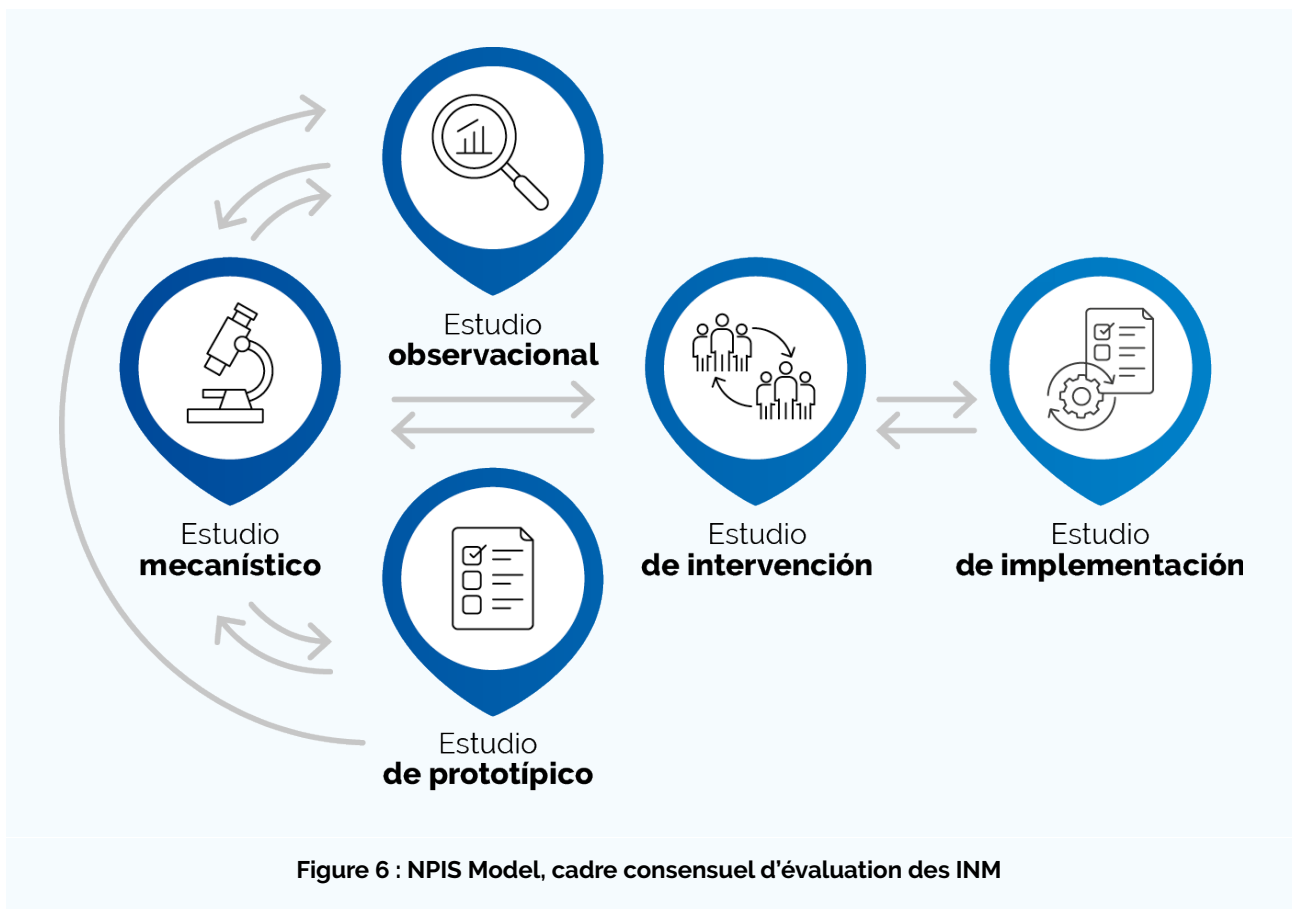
Estudio
**observacional**

Estudio
**mecanístico**

Estudio
**de intervención**

Estudio
**de implementación**

Estudio
**de prototípico**

**Figure 6 : NPIS Model, cadre consensuel d'évaluation des INM**